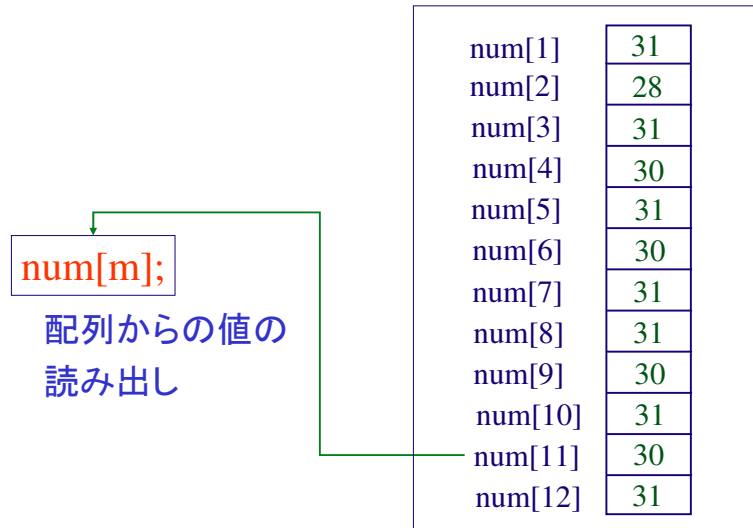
num[m];

配列からの値の読み出し

| | |
|---|---|
| num[1] | 31 |
| num[2] | 28 |
| num[3] | 31 |
| num[4] | 30 |
| num[5] | 31 |
| num[6] | 30 |
| num[7] | 31 |
| num[8] | 31 |
| num[9] | 30 |
| num[10] | 31 |
| num[11] | 30 |
| num[12] | 31 |